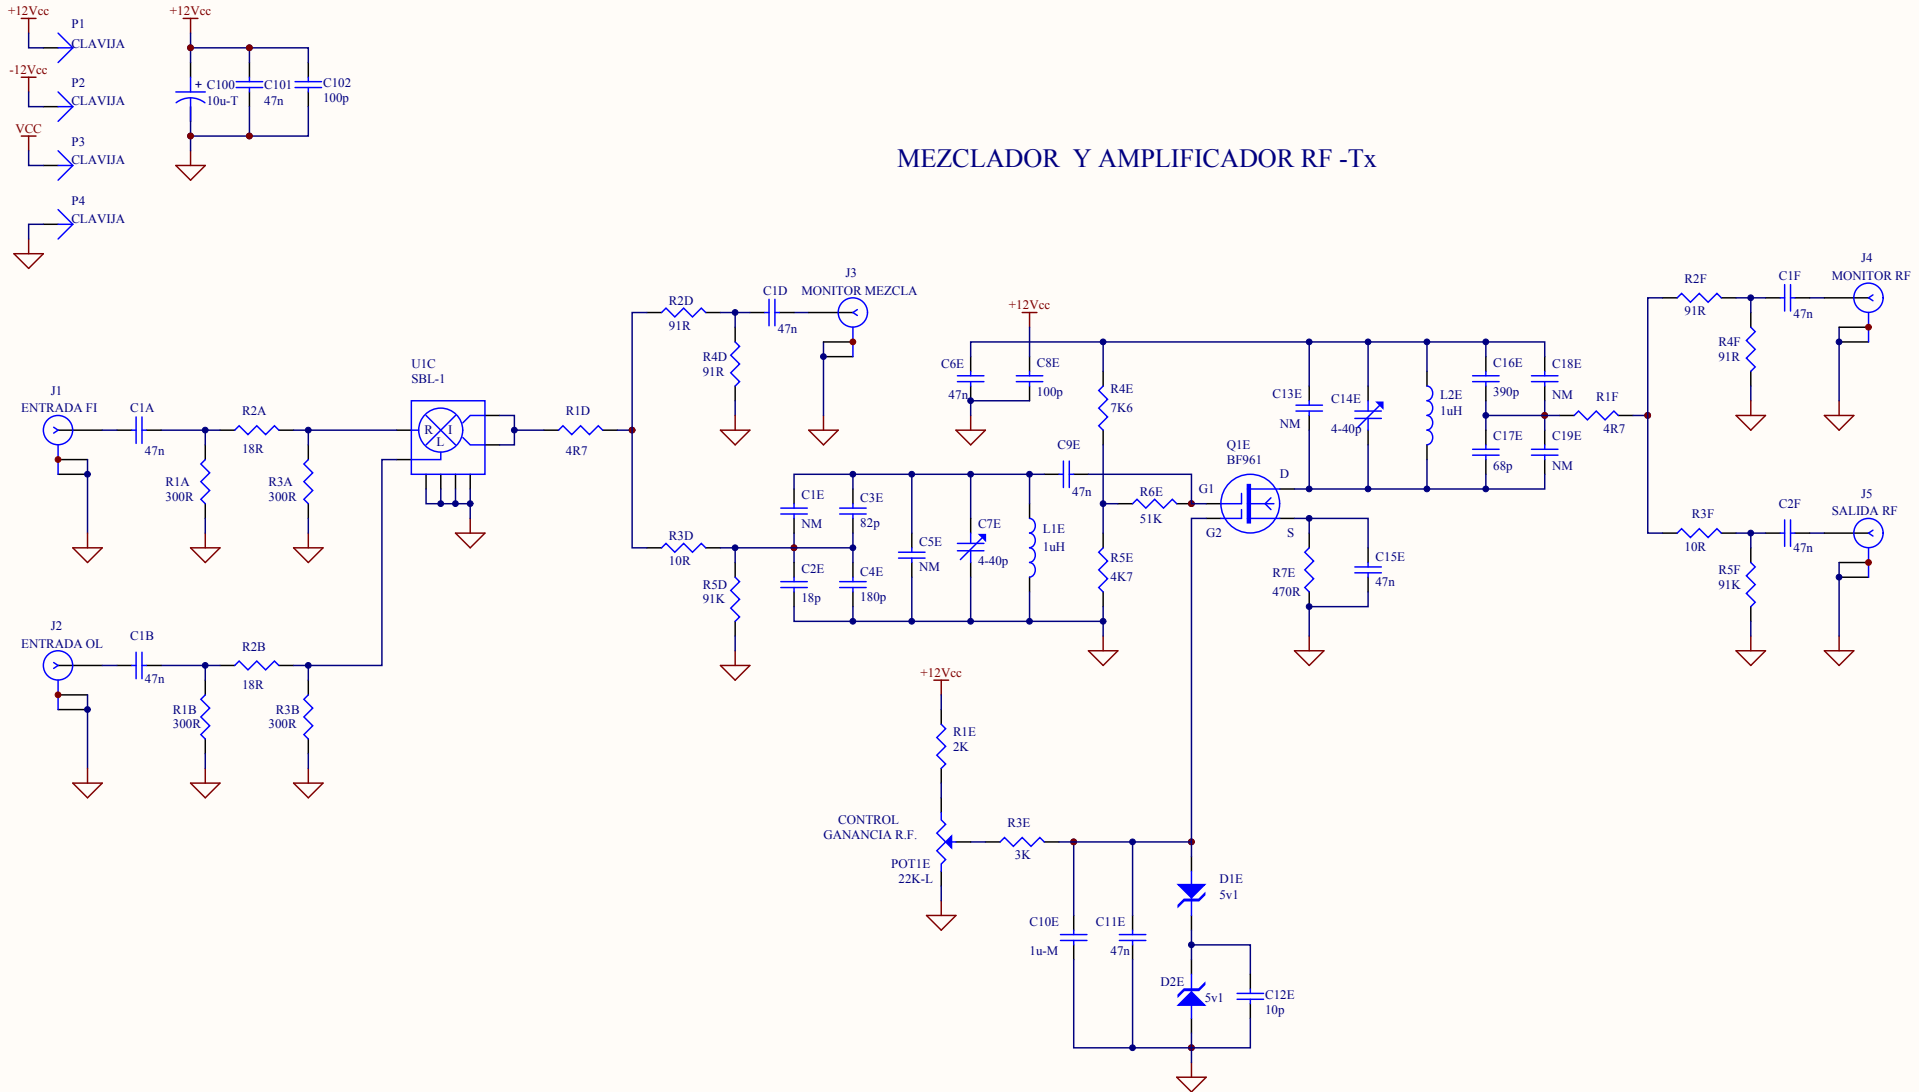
+12Vcc
P1
CLAVIJA
-12Vcc
P2
CLAVIJA
VCC
P3
CLAVIJA
P4
CLAVIJA

+12Vcc
C100
10u-T
C101
47n
C102
100p

MEZCLADOR Y AMPLIFICADOR RF -Tx

J1
ENTRADA FI
C1A
47n
R2A
18R
R1A
300R
R3A
300R
U1C
SBL-1
R
I
L
R1D
4R7
R2D
91R
C1D
47n
J3
MONITOR MEZCLA
R4D
91R
R3D
10R
R5D
91K
J2
ENTRADA OL
C1B
47n
R2B
18R
R1B
300R
R3B
300R

+12Vcc
C6E
47n
C8E
100p
R4E
7K6
C1E
NM
C3E
82p
C2E
18p
C4E
180p
C5E
NM
C7E
4-40p
L1E
1uH
C9E
47n
R6E
51K
R5E
4K7
Q1E
BF961
G1
D
G2
S
R7E
470R
C15E
47n
C13E
NM
C14E
4-40p
L2E
1uH
C16E
390p
C18E
NM
C17E
68p
C19E
NM
R1F
4R7
R2F
91R
C1F
47n
J4
MONITOR RF
R4F
91R
R3F
10R
C2F
47n
J5
SALIDA RF
R5F
91K

+12Vcc
R1E
2K
CONTROL
GANANCIA R.F.
POT1E
22K-L
R3E
3K
C10E
1u-M
C11E
47n
D1E
5v1
D2E
5v1
C12E
10p